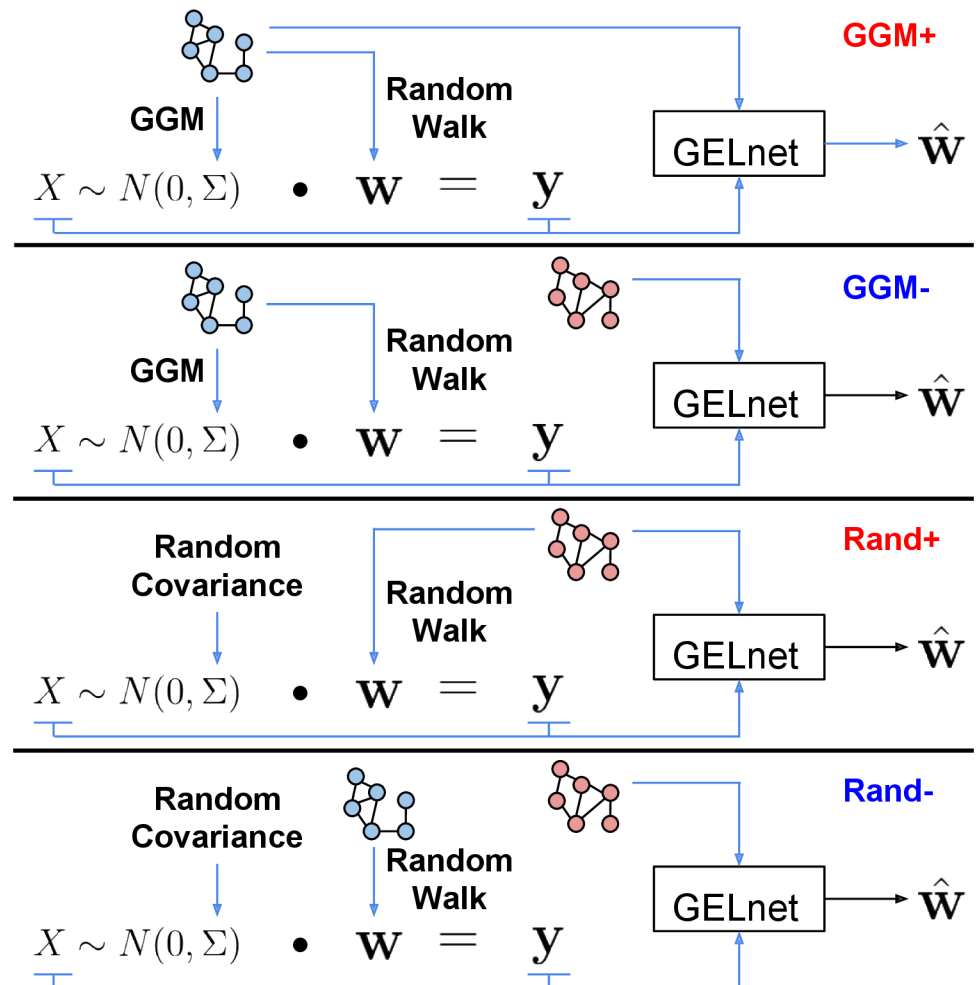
GGM+

GGM

Random Walk

$X \sim N(0, \Sigma) \bullet \mathbf{w} = \mathbf{y}$

GELnet $\hat{\mathbf{w}}$

GGM-

GGM

Random Walk

$X \sim N(0, \Sigma) \bullet \mathbf{w} = \mathbf{y}$

GELnet $\hat{\mathbf{w}}$

Rand+

Random Covariance

Random Walk

$X \sim N(0, \Sigma) \bullet \mathbf{w} = \mathbf{y}$

GELnet $\hat{\mathbf{w}}$

Rand-

Random Covariance

Random Walk

$X \sim N(0, \Sigma) \bullet \mathbf{w} = \mathbf{y}$

GELnet $\hat{\mathbf{w}}$